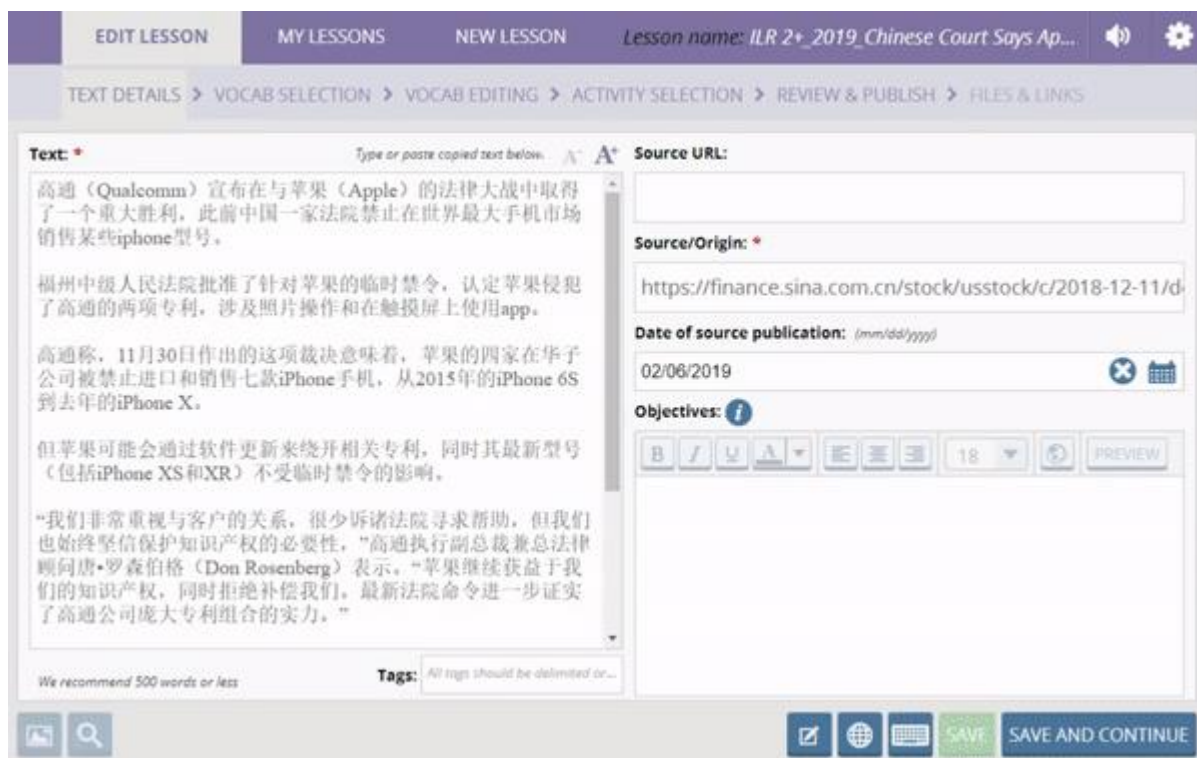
EDIT LESSON MY LESSONS NEW LESSON Lesson name: ILR 2+_2019_Chinese Court Says Ap...

TEXT DETAILS > VOCAB SELECTION > VOCAB EDITING > ACTIVITY SELECTION > REVIEW & PUBLISH > FILES & LINKS

Text: *

Type or paste copied text below. A A+

高通（Qualcomm）宣布在与苹果（Apple）的法律大战中取得了一个重大胜利，此前中国一家法院禁止在世界最大手机市场销售某些iphone型号。

福州中级人民法院批准了针对苹果的临时禁令，认定苹果侵犯了高通的两项专利，涉及照片操作和在触摸屏上使用app。

高通称，11月30日作出的这项裁决意味着，苹果的四家在华子公司被禁止进口和销售七款iPhone手机，从2015年的iPhone 6S到去年的iPhone X。

但苹果可能会通过软件更新来绕开相关专利，同时其最新型号（包括iPhone XS和XR）不受临时禁令的影响。

“我们非常重视与客户的关系，很少诉诸法院寻求帮助，但我们也始终坚信保护知识产权的必要性，”高通执行副总裁兼总法律顾问唐•罗森伯格（Don Rosenberg）表示。“苹果继续获益于我们的知识产权，同时拒绝补偿我们。最新法院命令进一步证实了高通公司庞大专利组合的实力。”

We recommend 500 words or less

Tags: All tags should be delimited or...

Source URL:

Source/Origin: *

https://finance.sina.com.cn/stock/usstock/c/2018-12-11/d

Date of source publication: (mm/dd/yyyy)

02/06/2019

Objectives:

B I U A 18 PREVIEW

SAVE SAVE AND CONTINUE